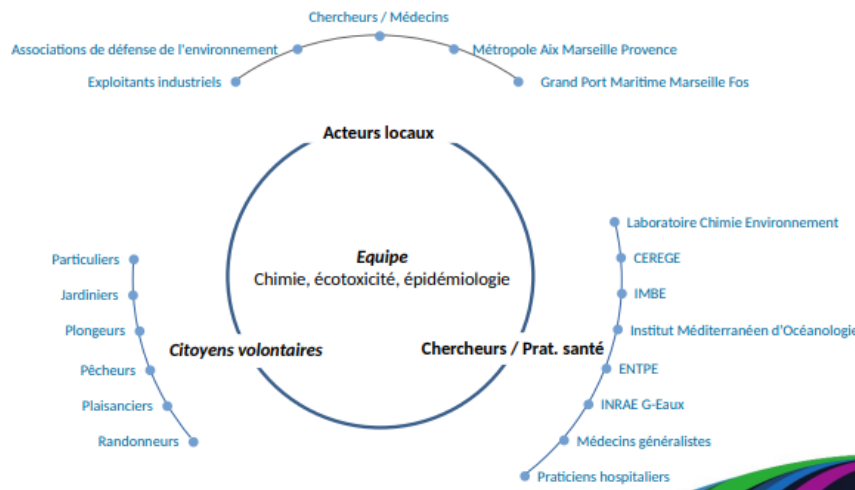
Chercheurs / Médecins

Associations de défense de l'environnement

Métropole Aix Marseille Provence

Exploitants industriels

Grand Port Maritime Marseille Fos

Acteurs locaux

Equipe
Chimie, écotoxicité, épidémiologie

Particuliers

Jardiniers

Plongeurs

Pêcheurs

Plaisanciers

Randonneurs

Citoyens volontaires

Chercheurs / Prat. santé

Laboratoire Chimie Environnement

CEREGE

IMBE

Institut Méditerranéen d'Océanologie

ENTPE

INRAE G-Eaux

Médecins généralistes

Praticiens hospitaliers